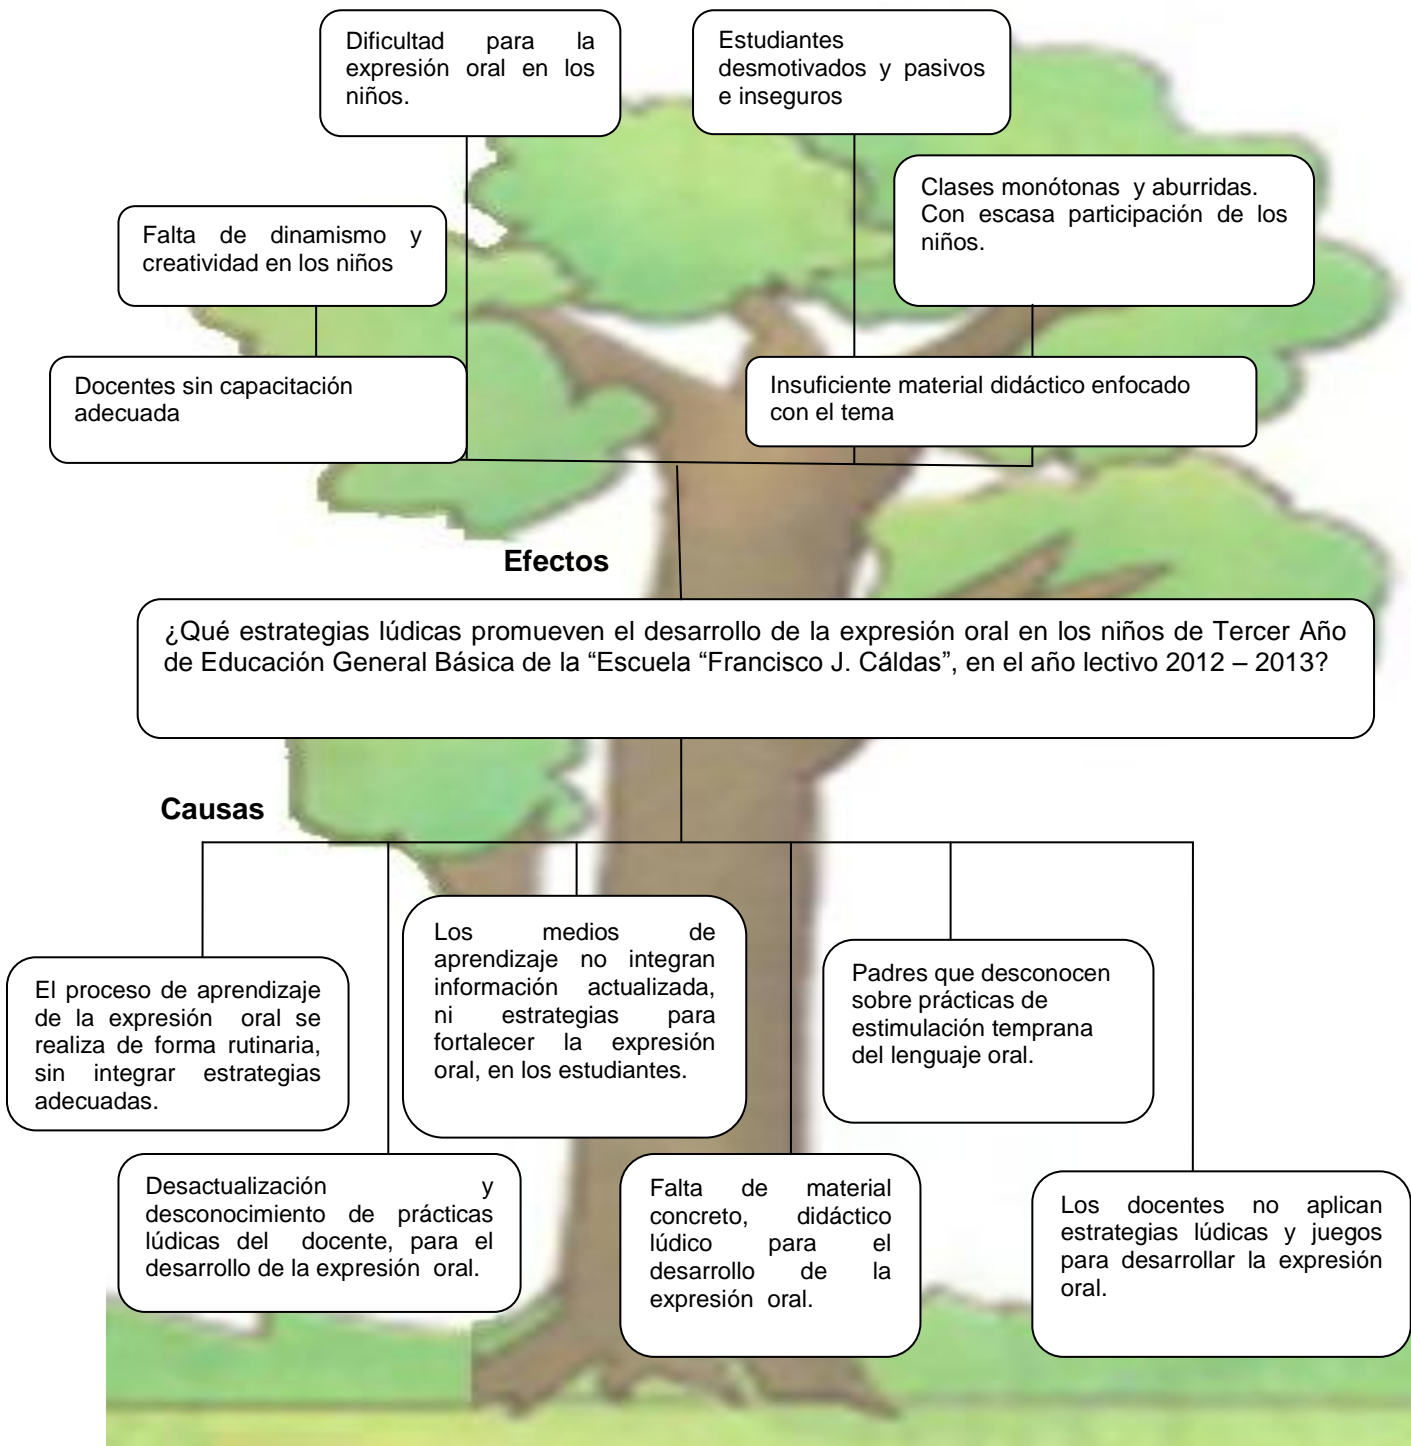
Dificultad para la expresión oral en los niños.

Estudiantes desmotivados y pasivos e inseguros

Clases monótonas y aburridas. Con escasa participación de los niños.

Falta de dinamismo y creatividad en los niños

Docentes sin capacitación adecuada

Insuficiente material didáctico enfocado con el tema

Efectos

¿Qué estrategias lúdicas promueven el desarrollo de la expresión oral en los niños de Tercer Año de Educación General Básica de la “Escuela “Francisco J. Cáldas”, en el año lectivo 2012 – 2013?

Causas

El proceso de aprendizaje de la expresión oral se realiza de forma rutinaria, sin integrar estrategias adecuadas.

Los medios de aprendizaje no integran información actualizada, ni estrategias para fortalecer la expresión oral, en los estudiantes.

Padres que desconocen sobre prácticas de estimulación temprana del lenguaje oral.

Desactualización y desconocimiento de prácticas lúdicas del docente, para el desarrollo de la expresión oral.

Falta de material concreto, didáctico lúdico para el desarrollo de la expresión oral.

Los docentes no aplican estrategias lúdicas y juegos para desarrollar la expresión oral.